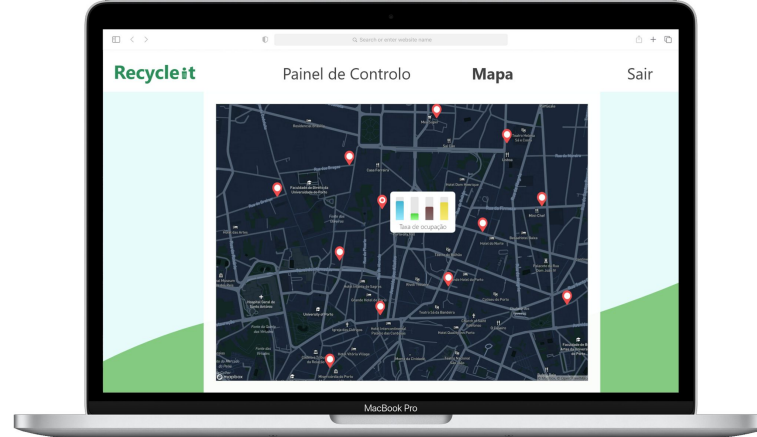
Search or enter website name

Recycleit

Painel de Controlo

Mapa

Sair

Faculdade de Direito da Universidade do Porto

Taxa de ocupação

Universidade do Porto

Estação de São Bento

Mapbox

MacBook Pro